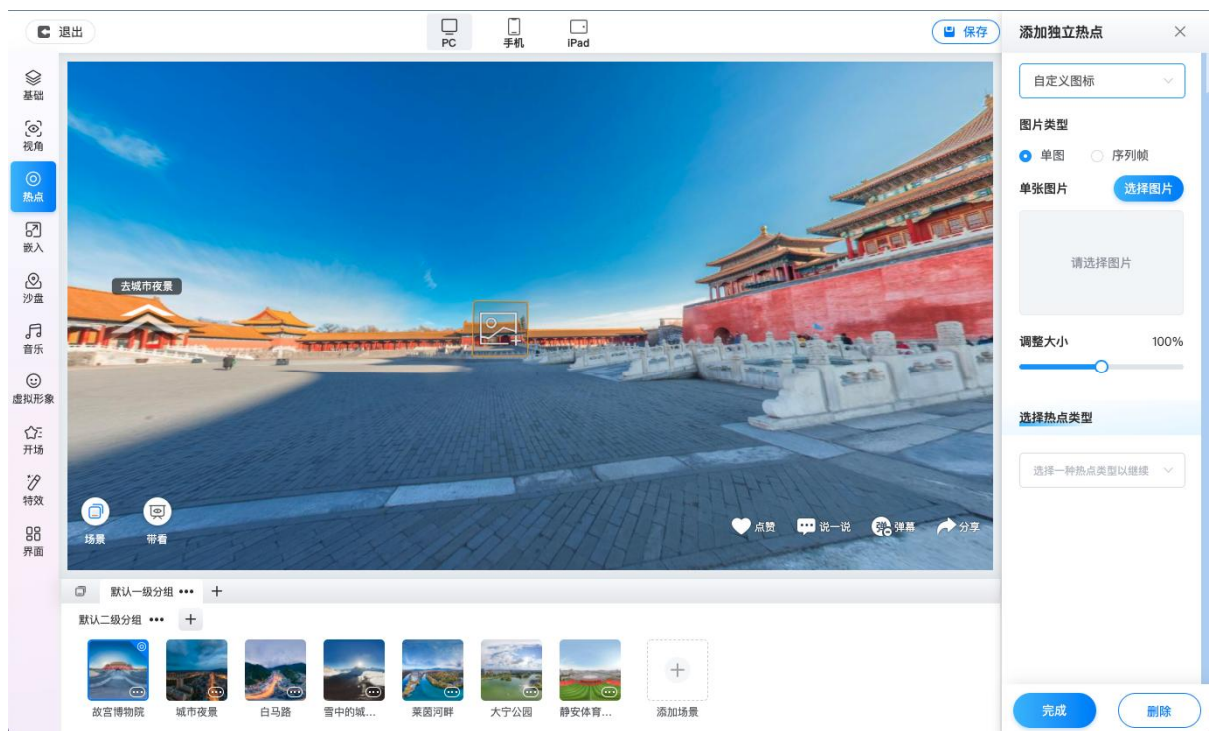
退出

PC
手机
iPad

保存

添加独立热点

基础
视角
热点
嵌入
沙盘
音乐
虚拟形象
开场
特效
界面

去城市夜景

场景
带看

点赞
说一说
弹幕
分享

默认一级分组 •••
+
默认二级分组 •••
+

故宫博物院
城市夜景
白马路
雪中的城...
莱茵河畔
大宁公园
静安体育...
添加场景

自定义图标
图片类型
单图
序列帧
单张图片
选择图片
请选择图片
调整大小
100%
选择热点类型
选择一种热点类型以继续

完成
删除